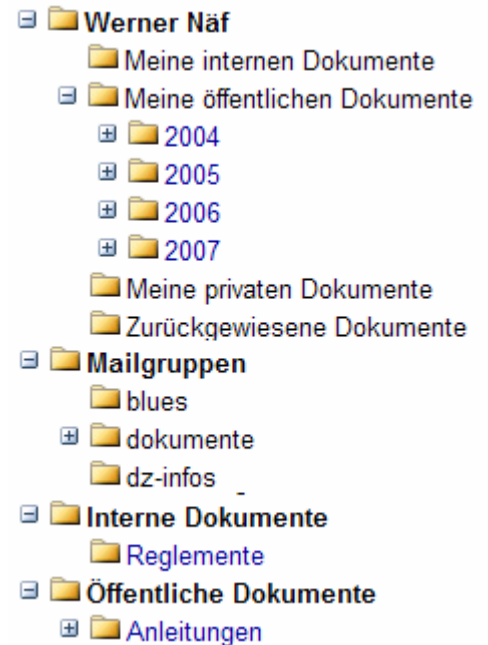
Werner Näf
Meine internen Dokumente
Meine öffentlichen Dokumente
2004
2005
2006
2007
Meine privaten Dokumente
Zurückgewiesene Dokumente
Mailgruppen
blues
dokumente
dz-infos
Interne Dokumente
Reglemente
Öffentliche Dokumente
Anleitungen